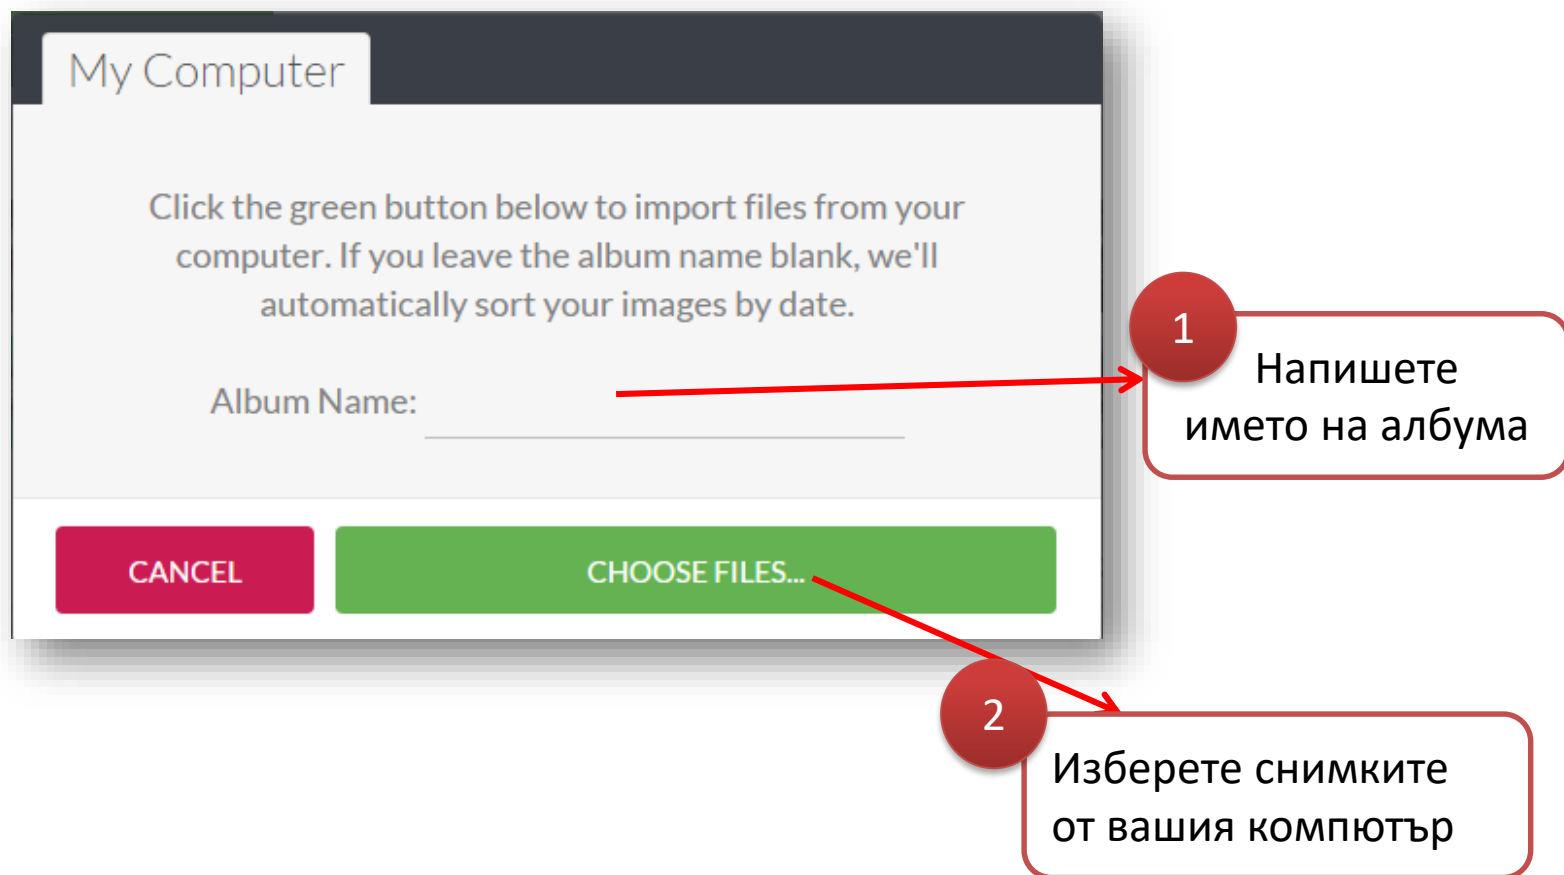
My Computer

Click the green button below to import files from your computer. If you leave the album name blank, we'll automatically sort your images by date.

Album Name:

CANCEL

CHOOSE FILES...

1

Напишете името на албума

2

Изберете снимките от вашия компютър